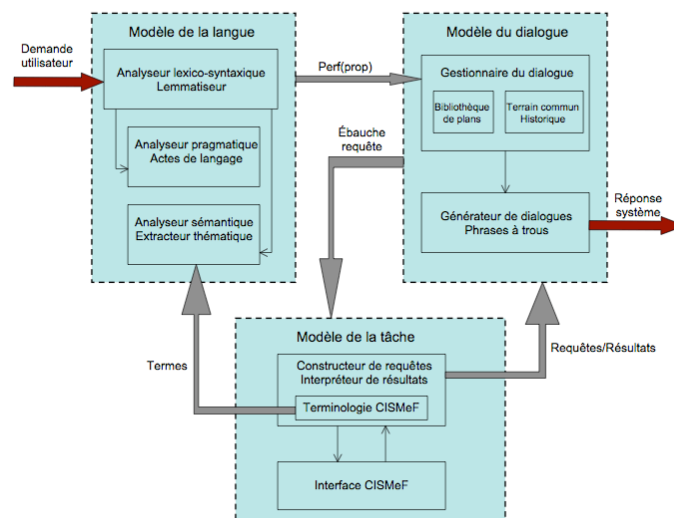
Demande utilisateur

Modèle de la langue

Analyseur lexico-syntaxique
Lemmatiseur

Analyseur pragmatique
Actes de langage

Analyseur sémantique
Extracteur thématique

Perf(prop)

Modèle du dialogue

Gestionnaire du dialogue

Bibliothèque de plans

Terrain commun
Historique

Ébauche requête

Générateur de dialogues
Phrases à trous

Réponse système

Termes

Modèle de la tâche

Constructeur de requêtes
Interpréteur de résultats

Terminologie CISMeF

Requêtes/Résultats

Interface CISMeF